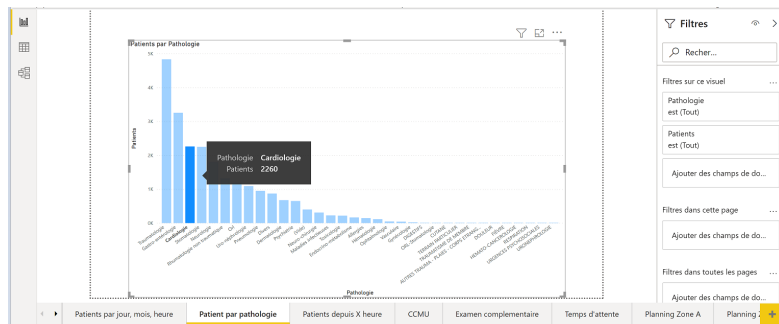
Patients par Pathologie

5K
4K
3K
2K
1K
0K

Patients

Traumatologie
Gastro-entérologie
Cardiologie
Neurologie
Rhumatologie non traumatique
Uro-néphrologie
ORL
Pneumologie
Divers
Dermatologie
Psychiatrie
Gynéco-obstétrique
Maladies infectieuses
Toxicologie
Endocrino-métabolique
Allergie
Hématologie
Ophtalmologie
Vasculaire
ORL-Stomatologie
Cancérologie
DIGESTIF
TERRAIN PARTICULIER
TRAUMATISME DE MEMBRE
AUTRES TRAUMA, PLAIES, CORPS ETRANGERS
CUTANÉ
DOULEUR
FIÈVRE
HEMATO-CANCEROLOGIE
RESPIRATOIRE
URGENCES PSYCHIATRIQUES
URONEPHROLOGIE

Pathologie

Pathologie Cardiologie
Patients 2260

Filtres
Recher...
Filtres sur ce visuel
Pathologie
est (Tout)
Patients
est (Tout)
Ajouter des champs de do...
Filtres dans cette page
Ajouter des champs de do...
Filtres dans toutes les pages
Ajouter des champs de do...

Patients par jour, mois, heure
Patient par pathologie
Patients depuis X heure
CCMU
Examen complementaire
Temps d'attente
Planning Zone A
Planning Z